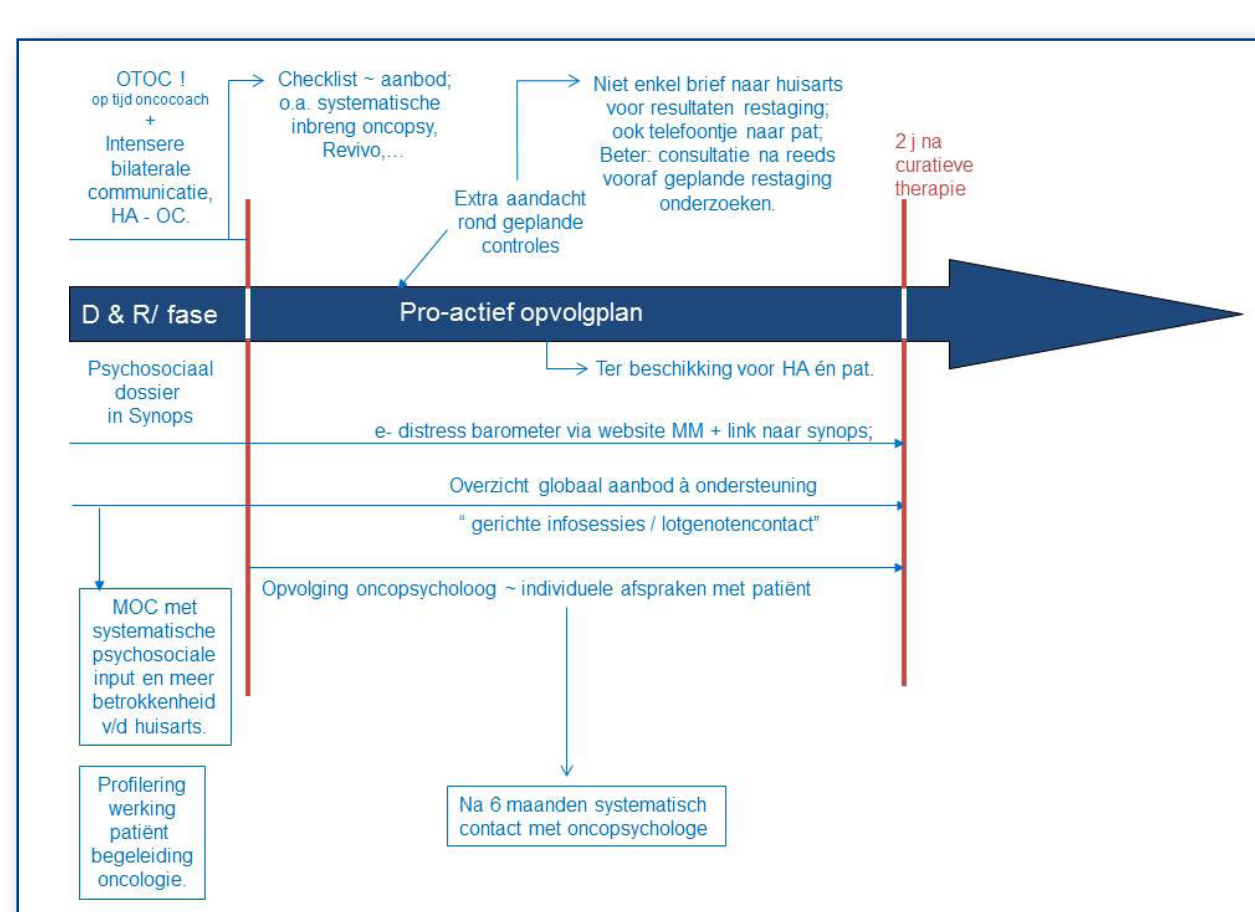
OTOC !
op tijd oncocoach
+
Intensere bilaterale communicatie, HA - OC.

Checklist ~ aanbod; o.a. systematische inbreng oncopsy, Revivo,…

Niet enkel brief naar huisarts voor resultaten restaging; ook telefoontje naar pat; Beter: consultatie na reeds vooraf geplande restaging onderzoeken.

2 j na curatieve therapie

Extra aandacht rond geplande controles

D & R/ fase

Pro-actief opvolgplan

Ter beschikking voor HA én pat.

Psychosociaal dossier in Synops

e- distress barometer via website MM + link naar synops;

Overzicht globaal aanbod à ondersteuning

" gerichte infosessies / lotgenotencontact"

Opvolging oncopsycholoog ~ individuele afspraken met patiënt

MOC met systematische psychosociale input en meer betrokkenheid v/d huisarts.

Profilering werking patiënt begeleiding oncologie.

Na 6 maanden systematisch contact met oncopsychologe